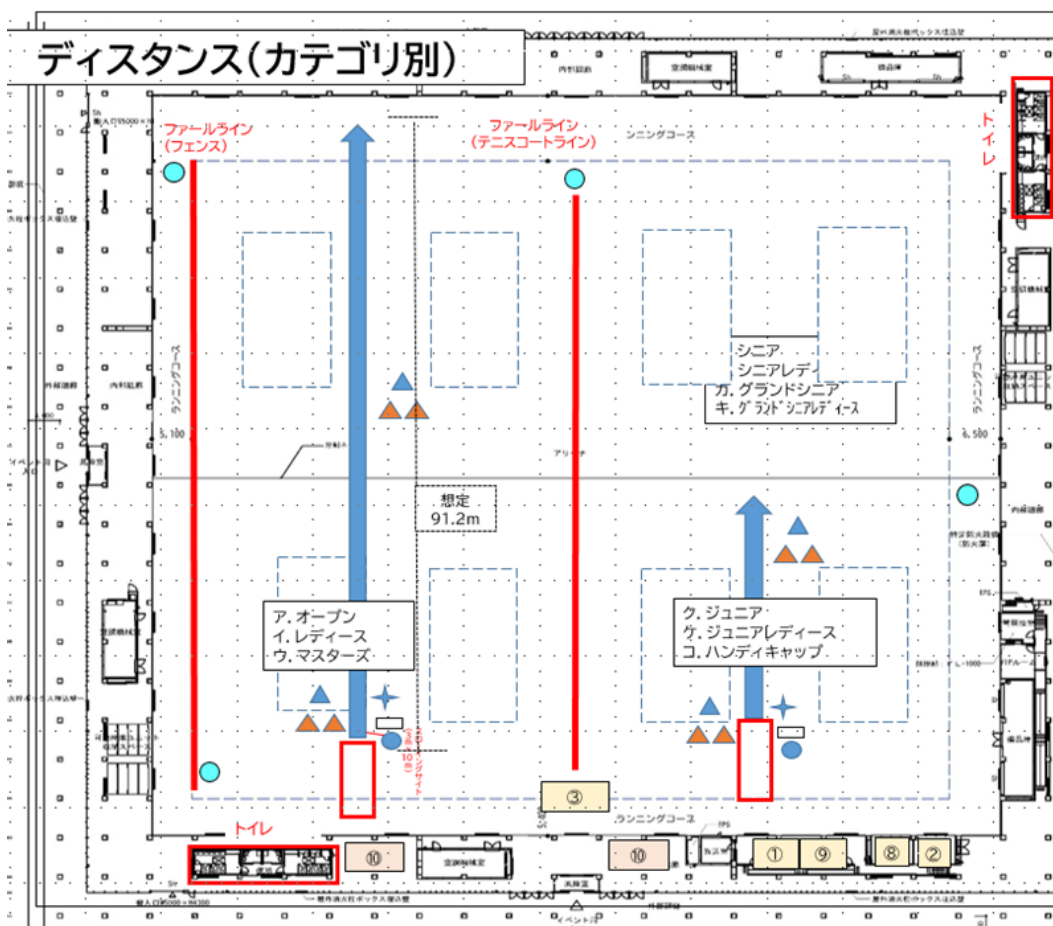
ディスタンス(カテゴリ別)

ファールライン
(フェンス)

ファールライン
(テニスコートライン)

シニングコース

トイレ

ランニングコース

シニア
シニアレディ
カ. グランドシニア
キ. グランドシニアレディース

想定
91.2m

ア. オープン
イ. レディース
ウ. マスターズ

ク. ジュニア
ケ. ジュニアレディース
コ. ハンディキャップ

③

ランニングコース

トイレ

⑩

⑩

①

⑨

⑧

②

空調機械室

内野蔵

イベント